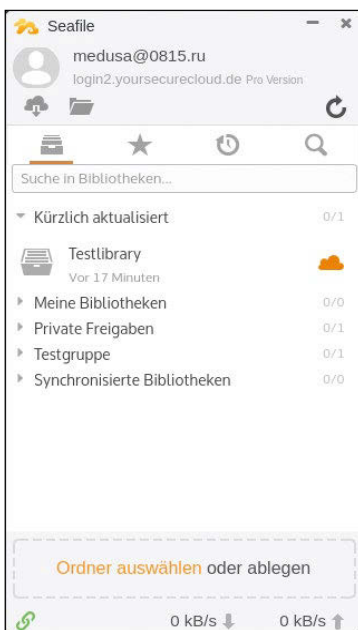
Seafile

medusa@0815.ru
login2.yoursecurecloud.de Pro Version

Suche in Bibliotheken...

Kürzlich aktualisiert 0/1

Testlibrary
Vor 17 Minuten

Meine Bibliotheken 0/0
Private Freigaben 0/1
Testgruppe 0/1
Synchronisierte Bibliotheken 0/0

Ordner auswählen oder ablegen

0 kB/s 0 kB/s